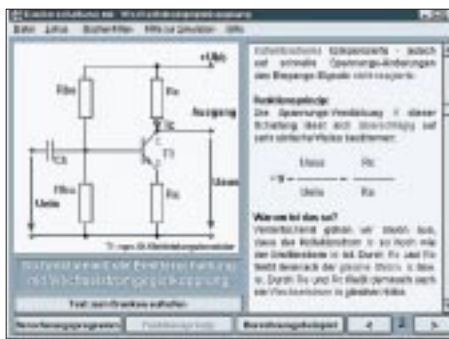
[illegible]

Datei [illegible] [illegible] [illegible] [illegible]

+Ub

Rb1

Rc

Ausgang

C1

T1

Rb2

Re

Ueing

Uaus

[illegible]

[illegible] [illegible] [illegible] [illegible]

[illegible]

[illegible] Spannungs-Verstärkung V dieser Schaltung lässt sich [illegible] auf sehr einfache Weise bestimmen:

$-V = \frac{Uaus}{Uein} = \frac{Rc}{Re}$

Warum ist das so?

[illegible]

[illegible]
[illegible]

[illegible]

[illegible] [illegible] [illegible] < >